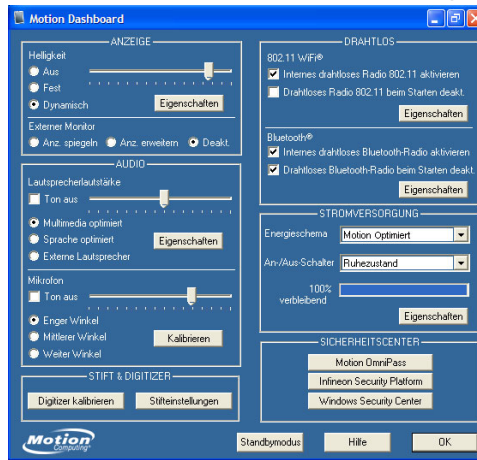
Motion Dashboard

ANZEIGE
Helligkeit
Aus
Fest
Dynamisch
Eigenschaften
Externer Monitor
Anz. spiegeln
Anz. erweitern
Deakt.

AUDIO
Lautsprecherlautstärke
Ton aus
Multimedia optimiert
Sprache optimiert
Eigenschaften
Externe Lautsprecher
Mikrofon
Ton aus
Enger Winkel
Mittlerer Winkel
Kalibrieren
Weiter Winkel

STIFT & DIGITIZER
Digitizer kalibrieren
Stifteinstellungen

DRAHTLOS
802.11 WiFi®
Internes drahtloses Radio 802.11 aktivieren
Drahtloses Radio 802.11 beim Starten deakt.
Eigenschaften
Bluetooth®
Internes drahtloses Bluetooth-Radio aktivieren
Drahtloses Bluetooth-Radio beim Starten deakt.
Eigenschaften

STROMVERSORGUNG
Energieschema
Motion Optimiert
An-/Aus-Schalter
Ruhezustand
100% verbleibend
Eigenschaften

SICHERHEITSCENTER
Motion OmniPass
Infineon Security Platform
Windows Security Center

Motion Computing
Standbymodus
Hilfe
OK